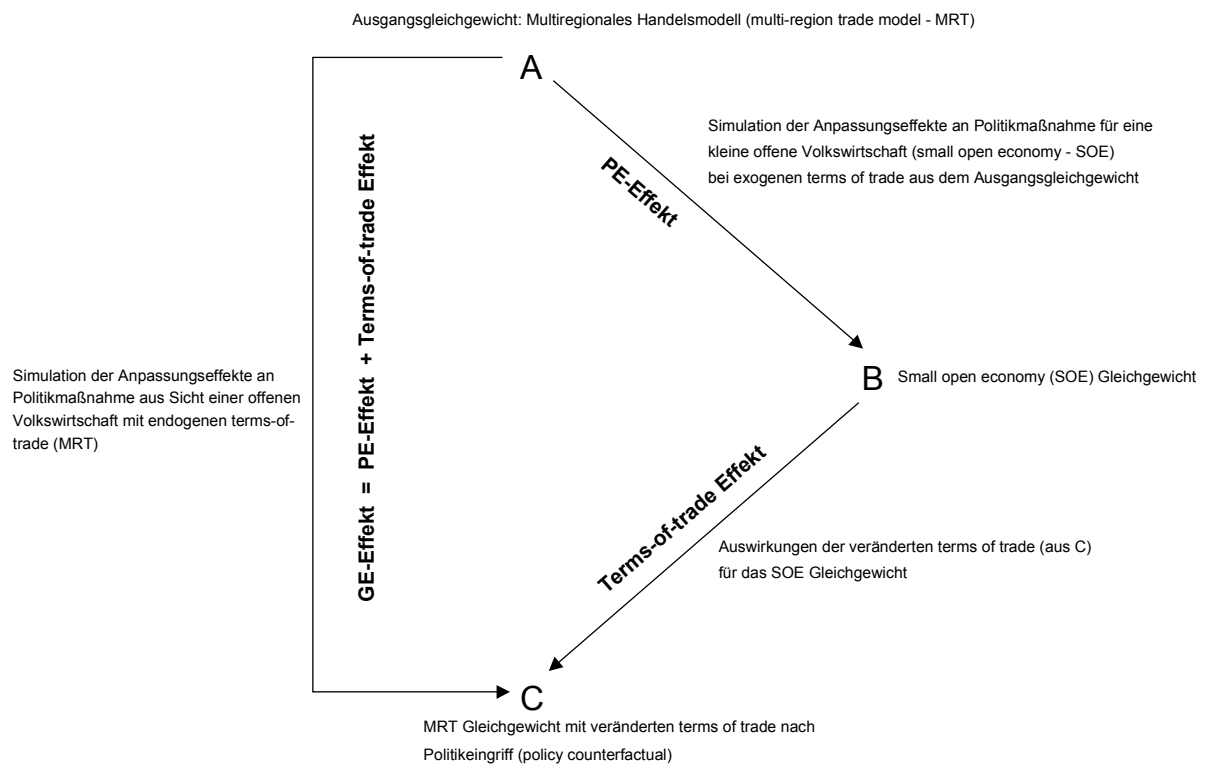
Ausgangsgleichgewicht: Multiregionales Handelsmodell (multi-region trade model - MRT)

A

Simulation der Anpassungseffekte an Politikmaßnahme für eine kleine offene Volkswirtschaft (small open economy - SOE) bei exogenen terms of trade aus dem Ausgangsgleichgewicht

PE-Effekt

GE-Effekt = PE-Effekt + Terms-of-trade Effekt

Simulation der Anpassungseffekte an Politikmaßnahme aus Sicht einer offenen Volkswirtschaft mit endogenen terms-of-trade (MRT)

B

Small open economy (SOE) Gleichgewicht

Terms-of-trade Effekt

Auswirkungen der veränderten terms of trade (aus C) für das SOE Gleichgewicht

C

MRT Gleichgewicht mit veränderten terms of trade nach Politikeingriff (policy counterfactual)